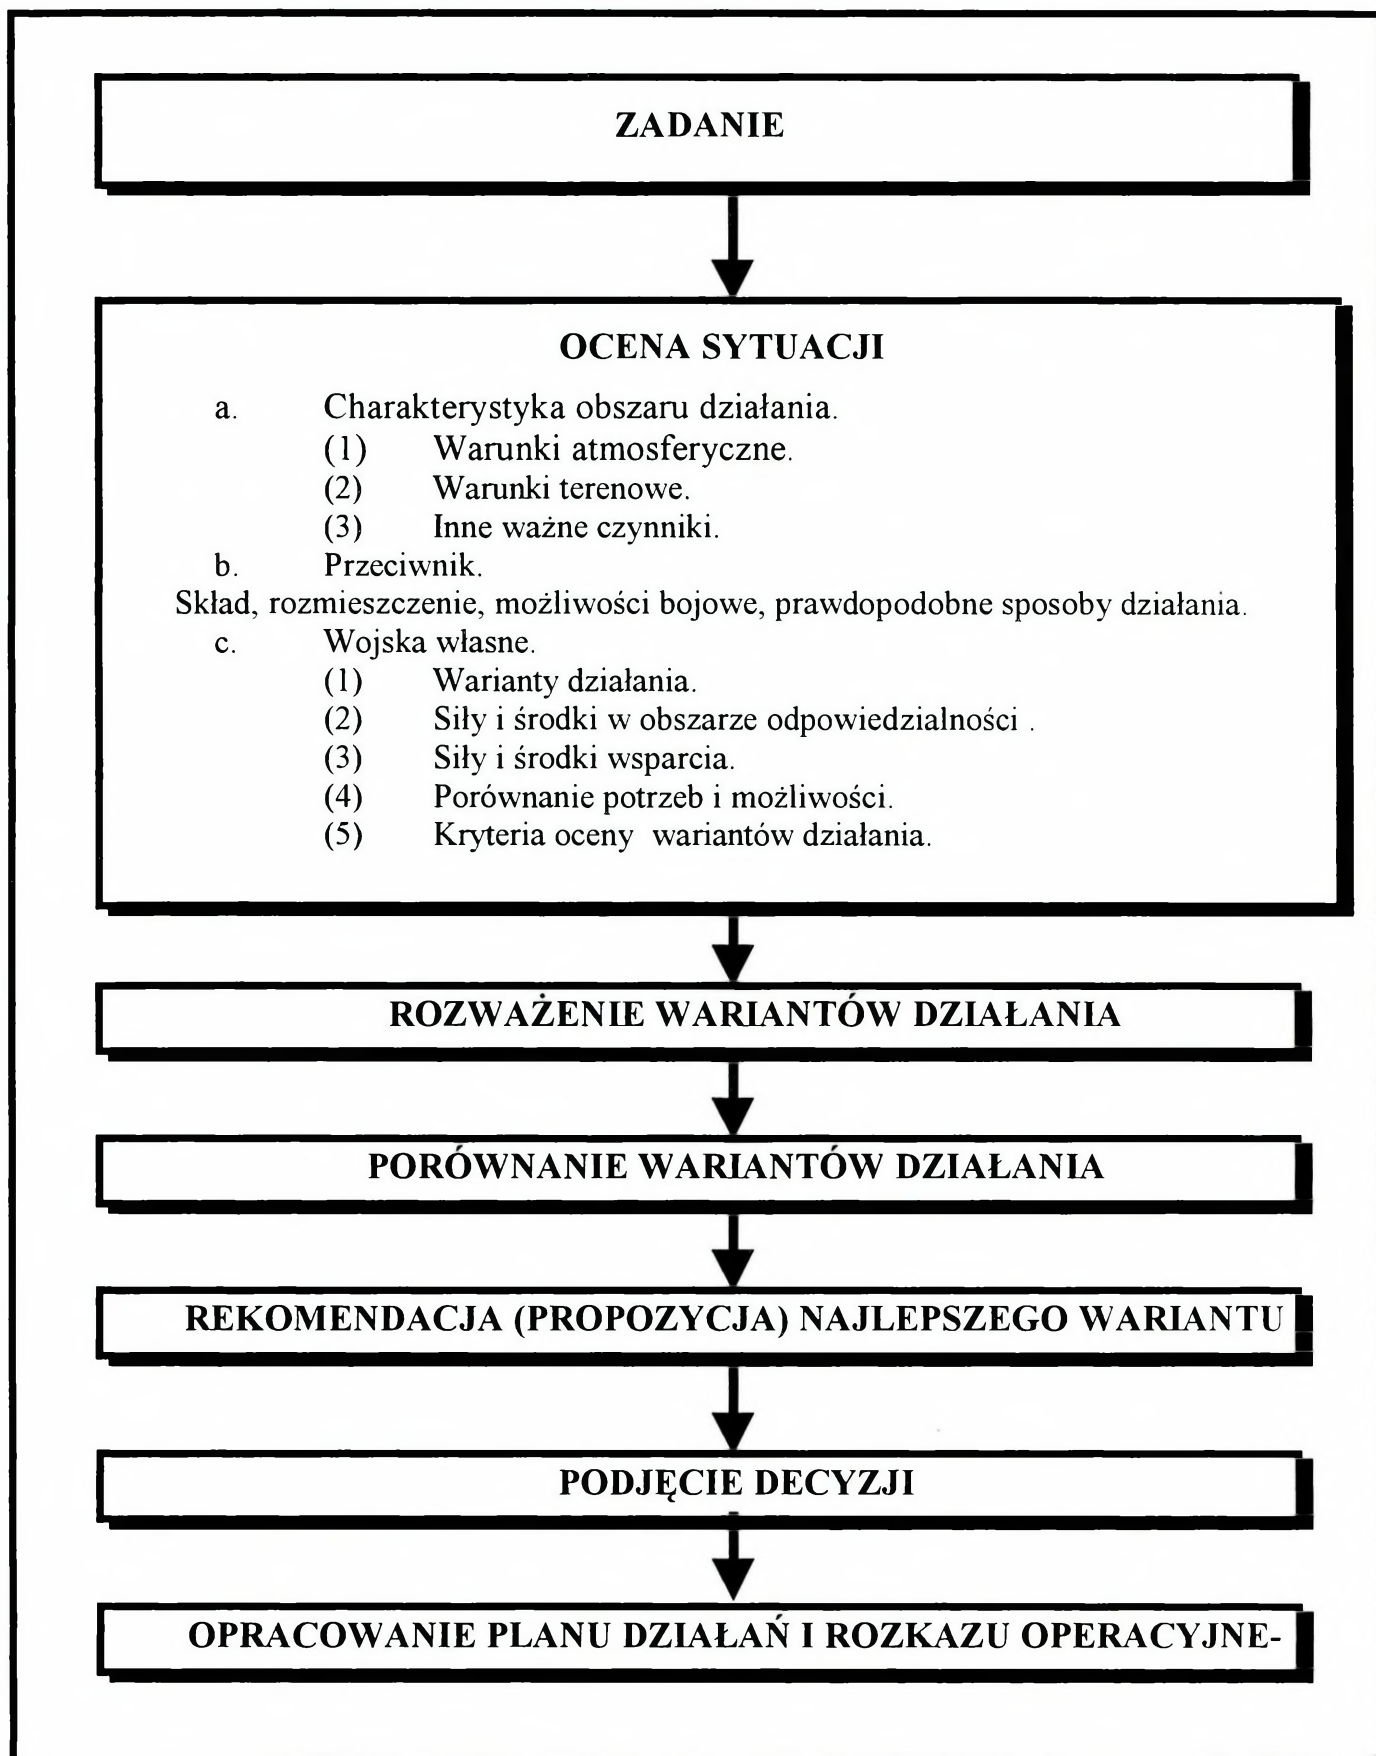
ZADANIE

OCENA SYTUACJI

a. Charakterystyka obszaru działania.
(1) Warunki atmosferyczne.
(2) Warunki terenowe.
(3) Inne ważne czynniki.
b. Przeciwnik.
Skład, rozmieszczenie, możliwości bojowe, prawdopodobne sposoby działania.
c. Wojska własne.
(1) Warianty działania.
(2) Siły i środki w obszarze odpowiedzialności .
(3) Siły i środki wsparcia.
(4) Porównanie potrzeb i możliwości.
(5) Kryteria oceny wariantów działania.

ROZWAŻENIE WARIANTÓW DZIAŁANIA

PORÓWNANIE WARIANTÓW DZIAŁANIA

REKOMENDACJA (PROPOZYCJA) NAJLEPSZEGO WARIANTU

PODJĘCIE DECYZJI

OPRACOWANIE PLANU DZIAŁAŃ I ROZKAZU OPERACYJNE-